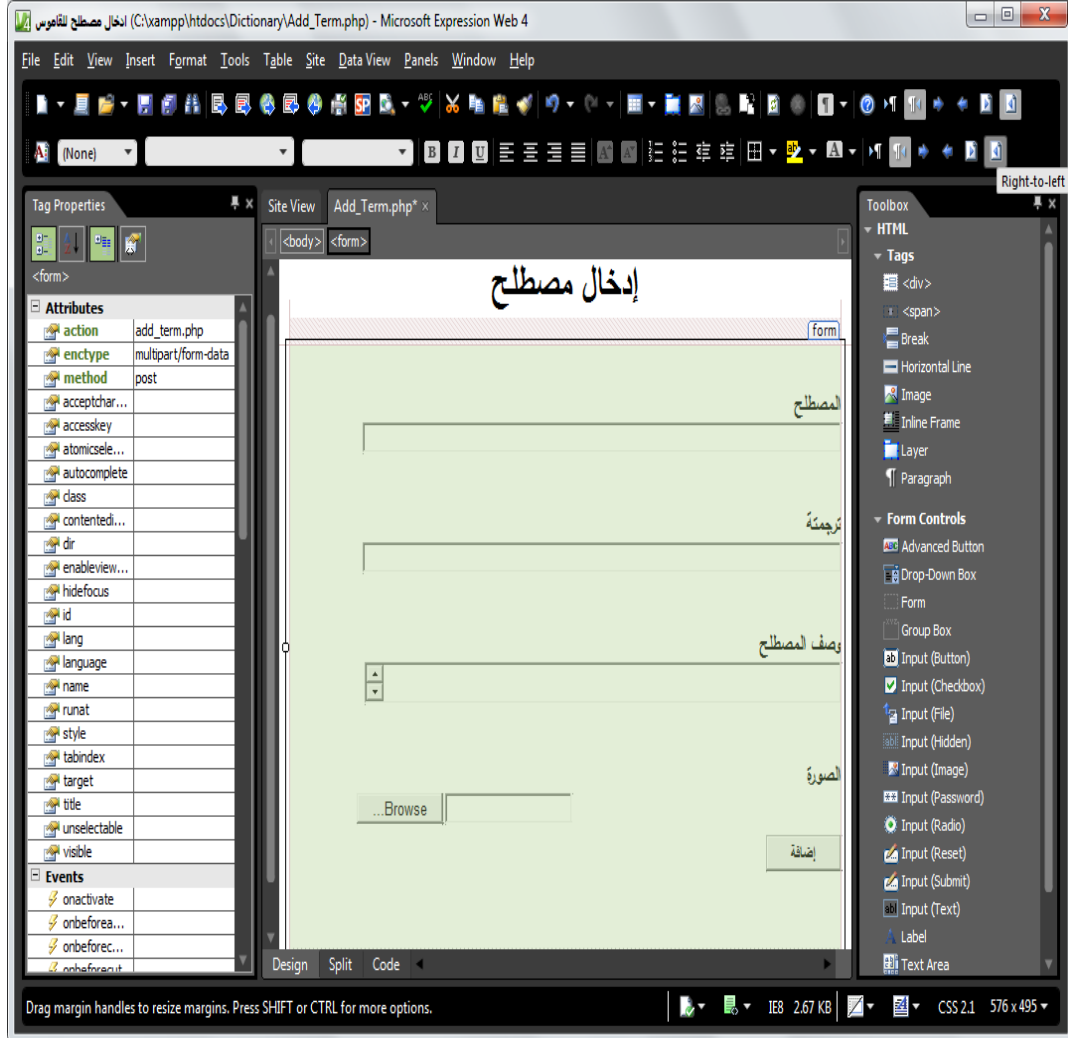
ادخال مصطلح للقاموس (C:\xampp\htdocs\Dictionary\Add_Term.php) - Microsoft Expression Web 4

File Edit View Insert Format Tools Table Site Data View Panels Window Help

(None)

Right-to-left

Tag Properties

<form>

| Attributes | |
|---|---|
| action | add_term.php |
| enctype | multipart/form-data |
| method | post |
| acceptchar... | |
| accesskey | |
| atomicsele... | |
| autocomplete | |
| class | |
| contentedi... | |
| dir | |
| enableview... | |
| hidefocus | |
| id | |
| lang | |
| language | |
| name | |
| runat | |
| style | |
| tabindex | |
| target | |
| title | |
| unselectable | |
| visible | |

| Events | |
|---|---|
| onactivate | |
| onbeforea... | |
| onbeforec... | |
| onbeforecut | |

Site View Add_Term.php* ×

<body> <form>

إدخال مصطلح

form

المصطلح

ترجمة

وصف المصطلح

الصورة

...Browse

إضافة

Design Split Code

Toolbox

HTML

Tags

<div>

<span>

Break

Horizontal Line

Image

Inline Frame

Layer

Paragraph

Form Controls

Advanced Button

Drop-Down Box

Form

Group Box

Input (Button)

Input (Checkbox)

Input (File)

Input (Hidden)

Input (Image)

Input (Password)

Input (Radio)

Input (Reset)

Input (Submit)

Input (Text)

Label

Text Area

Drag margin handles to resize margins. Press SHIFT or CTRL for more options.

IE8 2.67 KB CSS 2.1 576 x 495